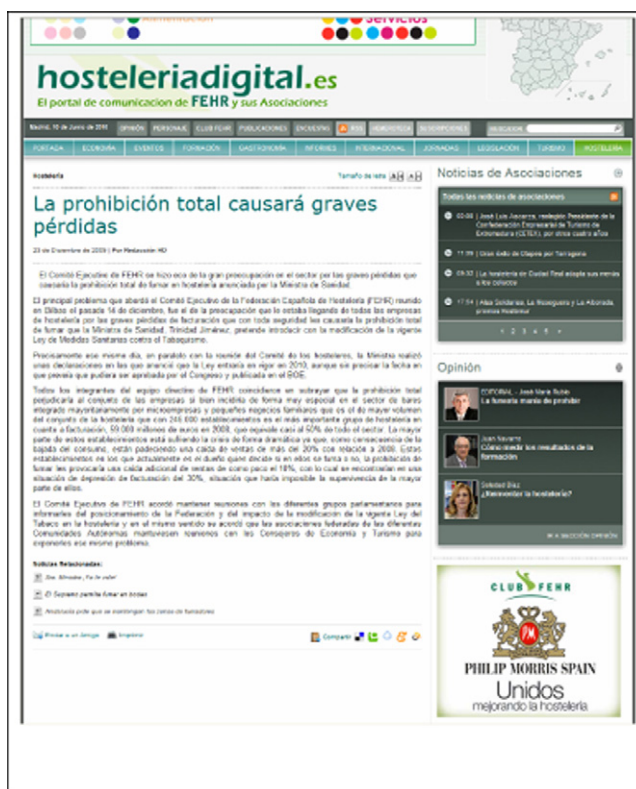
Alimentación

Servicios

hosteleriadigital.es
El portal de comunicación de FEHR y sus Asociaciones

Madrid, 10 de Junio de 2010 | OPINIÓN | PERSONAJE | CLUB FEHR | PUBLICACIONES | ENCUESTAS | RSS | HEMEROTECA | SUSCRIPCIONES | BUSCADOR

PORTADA | ECONOMÍA | EVENTOS | FORMACIÓN | GASTRONOMÍA | INFORMES | INTERNACIONAL | JORNADAS | LEGISLACIÓN | TURISMO | HOSTELERÍA

Hostelería

Tamaño de texto

La prohibición total causará graves pérdidas

23 de Diciembre de 2009 | Por Redacción HD

El Comité Ejecutivo de FEHR se hizo eco de la gran preocupación en el sector por las graves pérdidas que causaría la prohibición total de fumar en hostelería anunciada por la Ministra de Sanidad.

El principal problema que abordó el Comité Ejecutivo de la Federación Española de Hostelería (FEHR) reunido en Bilbao el pasado 14 de diciembre, fue el de la preocupación que lo estaba llegando de todas las empresas de hostelería por las graves pérdidas de facturación que con toda seguridad les causaría la prohibición total de fumar que la Ministra de Sanidad, Trinidad Jiménez, pretende introducir con la modificación de la vigente Ley de Medidas Sanitarias contra el Tabaquismo.

Precisamente ese mismo día, en paralelo con la reunión del Comité de los hosteleros, la Ministra realizó unas declaraciones en las que anunció que la Ley entraría en vigor en 2010, aunque sin precisar la fecha en que preveía que pudiera ser aprobada por el Congreso y publicada en el BOE.

Todos los integrantes del equipo directivo de FEHR coincidieron en subrayar que la prohibición total perjudicaría al conjunto de las empresas si bien incidiría de forma muy especial en el sector de bares integrado mayoritariamente por microempresas y pequeños negocios familiares que es el de mayor volumen del conjunto de la hostelería que con 244.000 establecimientos es el más importante grupo de hostelería en cuanto a facturación, 59.000 millones de euros en 2008, que representa cerca del 60% de todo el sector. La mayor parte de estos establecimientos está sufriendo la crisis de forma dramática ya que, como consecuencia de la bajada del consumo, están padeciendo una caída de ventas de más del 20% con relación a 2008. Estos establecimientos no son los que actualmente en el dueño puede decidir si en ellos se fuma o no, la prohibición de fumar les provocaría una caída adicional de ventas de como poco el 18%, con lo cual se encontrarían en una situación de depresión de facturación del 30%, situación que haría imposible la supervivencia de la mayor parte de ellos.

El Comité Ejecutivo de FEHR acordó mantener reuniones con los diferentes grupos parlamentarios para informarles del posicionamiento de la Federación y del impacto de la modificación de la vigente Ley del Tabaco en la hostelería y en el mismo sentido se acordó que las asociaciones federadas de las diferentes Comunidades Autónomas mantuviesen reuniones con los Consejeros de Economía y Turismo para exponerles ese mismo problema.

Noticias Relacionadas:

Sra. Ministra, ¡Yo le voto!

El Supremo permite fumar en locales

Andalucía pide que se mantengan las zonas de fumadores

Enviar a un amigo | Imprimir | Compartir

Noticias de Asociaciones

Todas las noticias de asociaciones

02:00 | José Luis Asuarce, reelegido Presidente de la Confederación Empresarial de Turismo de Extremadura (CETEX) por otros cuatro años

11:59 | Gran éxito de Olapas por Tarragona

09:32 | La hostelería de Ciudad Real adopta sus menús a los colectivos

17:54 | Atlas Solidarias, La Riojagusta y La Albonada, premios Hostelmur

« 1 2 3 4 5 »

Opinión

EDITORIAL - José María Rubio
La funesta manía de prohibir

Juan Navarro
Cómo medir los resultados de la formación

Soledad Díaz
¿Reinventar la hostelería?

IR A SECCIÓN OPINIÓN

CLUB FEHR
PM
PHILIP MORRIS SPAIN
Unidos
mejorando la hostelería